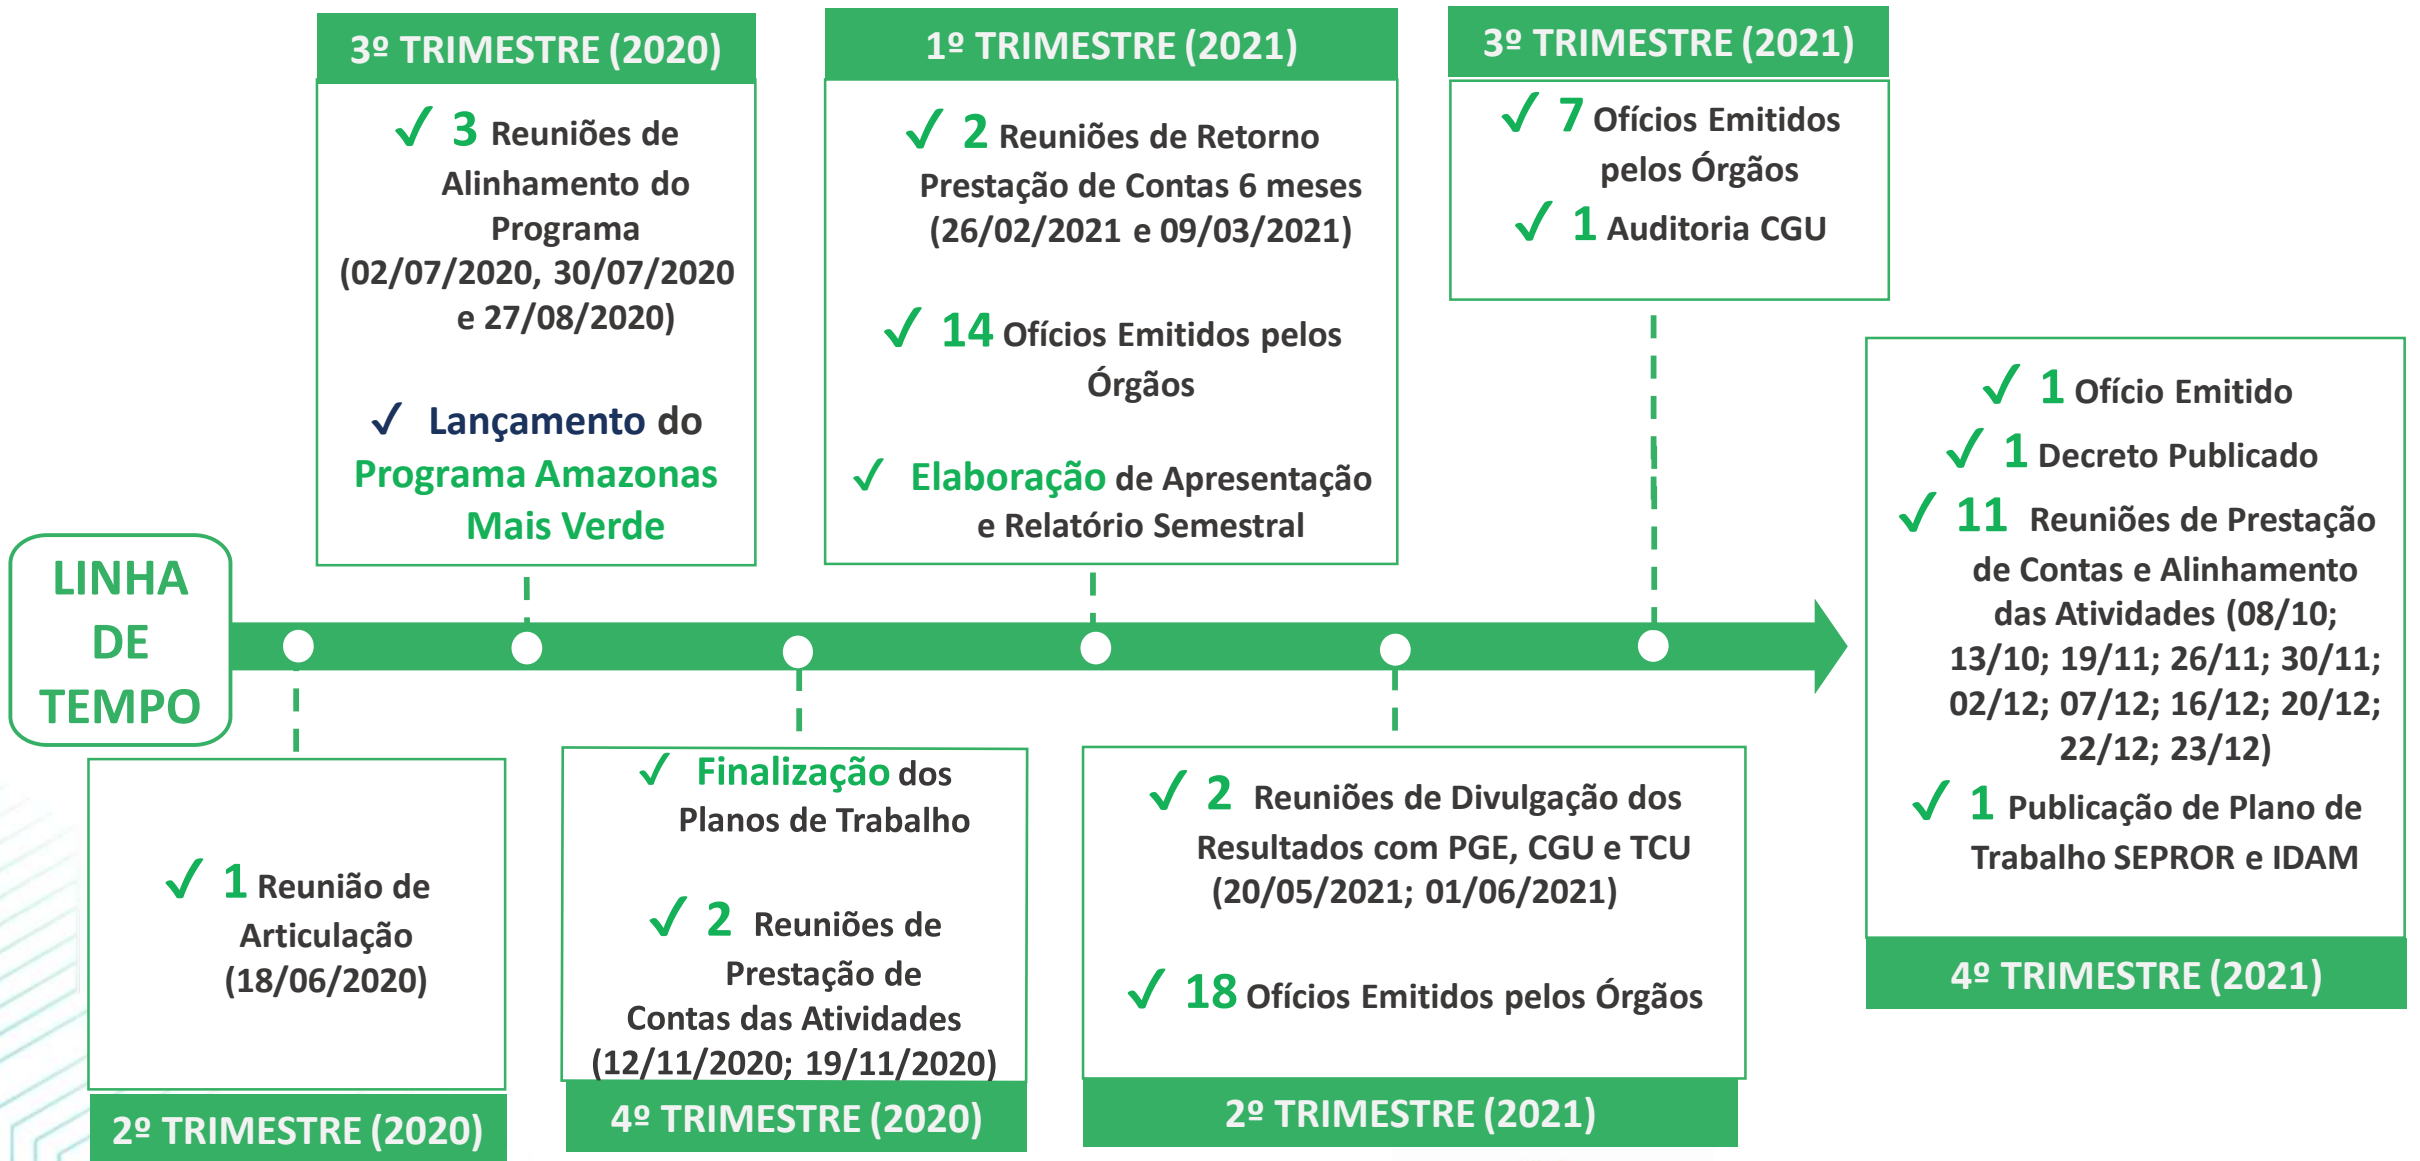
LINHA DE TEMPO

2º TRIMESTRE (2020)

✓ 1 Reunião de Articulação (18/06/2020)

3º TRIMESTRE (2020)

✓ 3 Reuniões de Alinhamento do Programa (02/07/2020, 30/07/2020 e 27/08/2020)

✓ Lançamento do Programa Amazonas Mais Verde

4º TRIMESTRE (2020)

✓ Finalização dos Planos de Trabalho

✓ 2 Reuniões de Prestação de Contas das Atividades (12/11/2020; 19/11/2020)

1º TRIMESTRE (2021)

✓ 2 Reuniões de Retorno Prestação de Contas 6 meses (26/02/2021 e 09/03/2021)

✓ 14 Ofícios Emitidos pelos Órgãos

✓ Elaboração de Apresentação e Relatório Semestral

2º TRIMESTRE (2021)

✓ 2 Reuniões de Divulgação dos Resultados com PGE, CGU e TCU (20/05/2021; 01/06/2021)

✓ 18 Ofícios Emitidos pelos Órgãos

3º TRIMESTRE (2021)

✓ 7 Ofícios Emitidos pelos Órgãos

✓ 1 Auditoria CGU

4º TRIMESTRE (2021)

✓ 1 Ofício Emitido

✓ 1 Decreto Publicado

✓ 11 Reuniões de Prestação de Contas e Alinhamento das Atividades (08/10; 13/10; 19/11; 26/11; 30/11; 02/12; 07/12; 16/12; 20/12; 22/12; 23/12)

✓ 1 Publicação de Plano de Trabalho SEPROR e IDAM